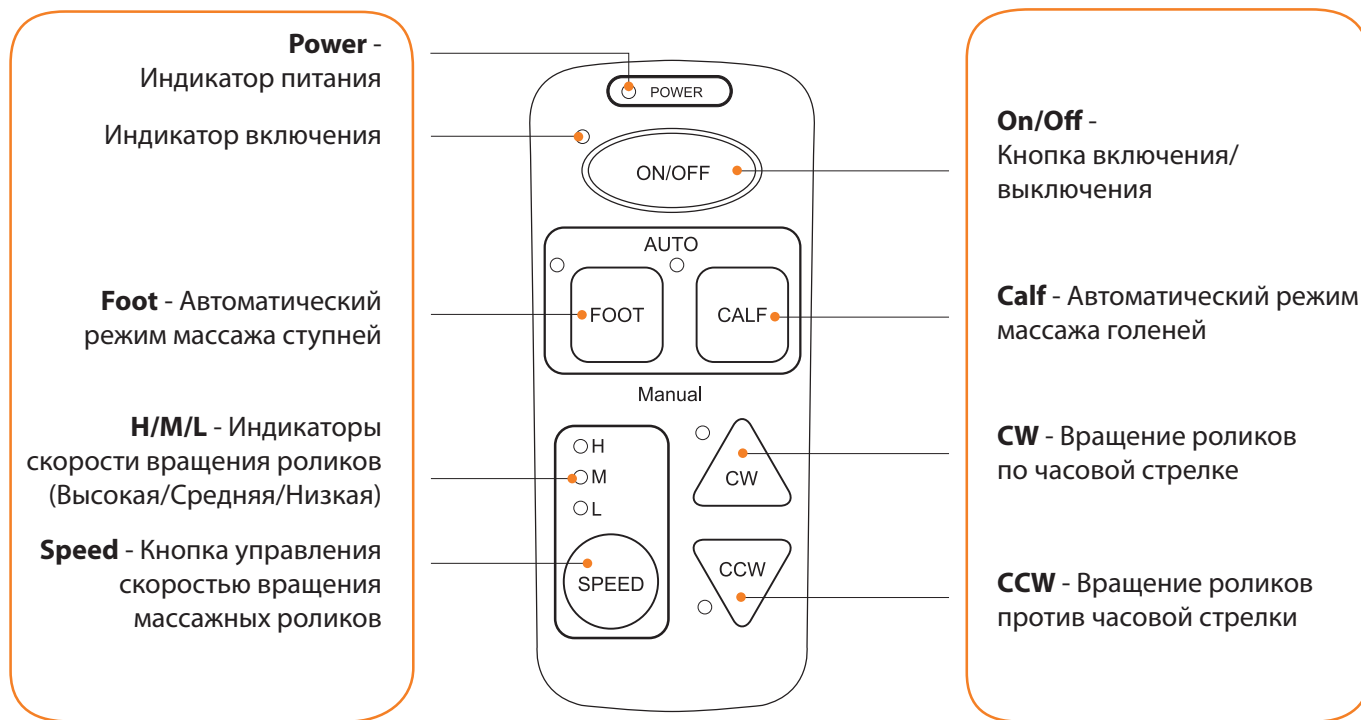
**Power** - Индикатор питания

Индикатор включения

**Foot** - Автоматический режим массажа ступней

**H/M/L** - Индикаторы скорости вращения роликов (Высокая/Средняя/Низкая)

**Speed** - Кнопка управления скоростью вращения массажных роликов

POWER

ON/OFF

AUTO

FOOT

CALF

Manual

H

M

L

SPEED

CW

CCW

**On/Off** - Кнопка включения/выключения

**Calf** - Автоматический режим массажа голеней

**CW** - Вращение роликов по часовой стрелке

**CCW** - Вращение роликов против часовой стрелки